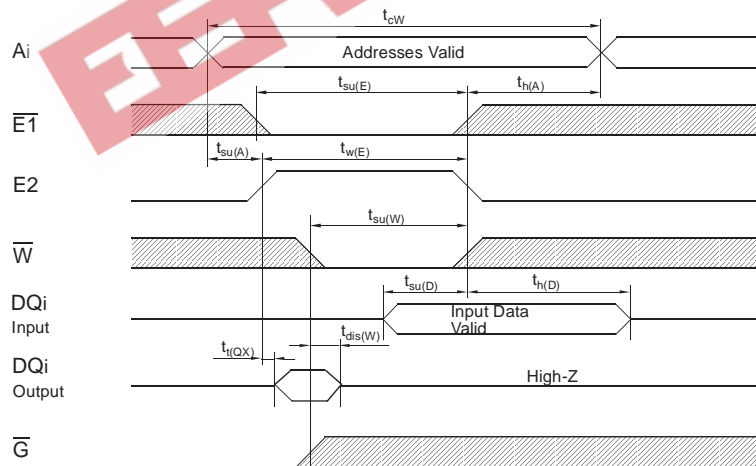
$t_{cW}$

Ai

Addresses Valid

$t_{su(E)}$

$t_{h(A)}$

$\overline{E1}$

$t_{su(A)}$

$t_{w(E)}$

E2

$t_{su(W)}$

$\overline{W}$

DQi
Input

$t_{su(D)}$

$t_{h(D)}$

Input Data
Valid

$t_{dis(W)}$

$t_{t(QX)}$

DQi
Output

High-Z

$\overline{G}$